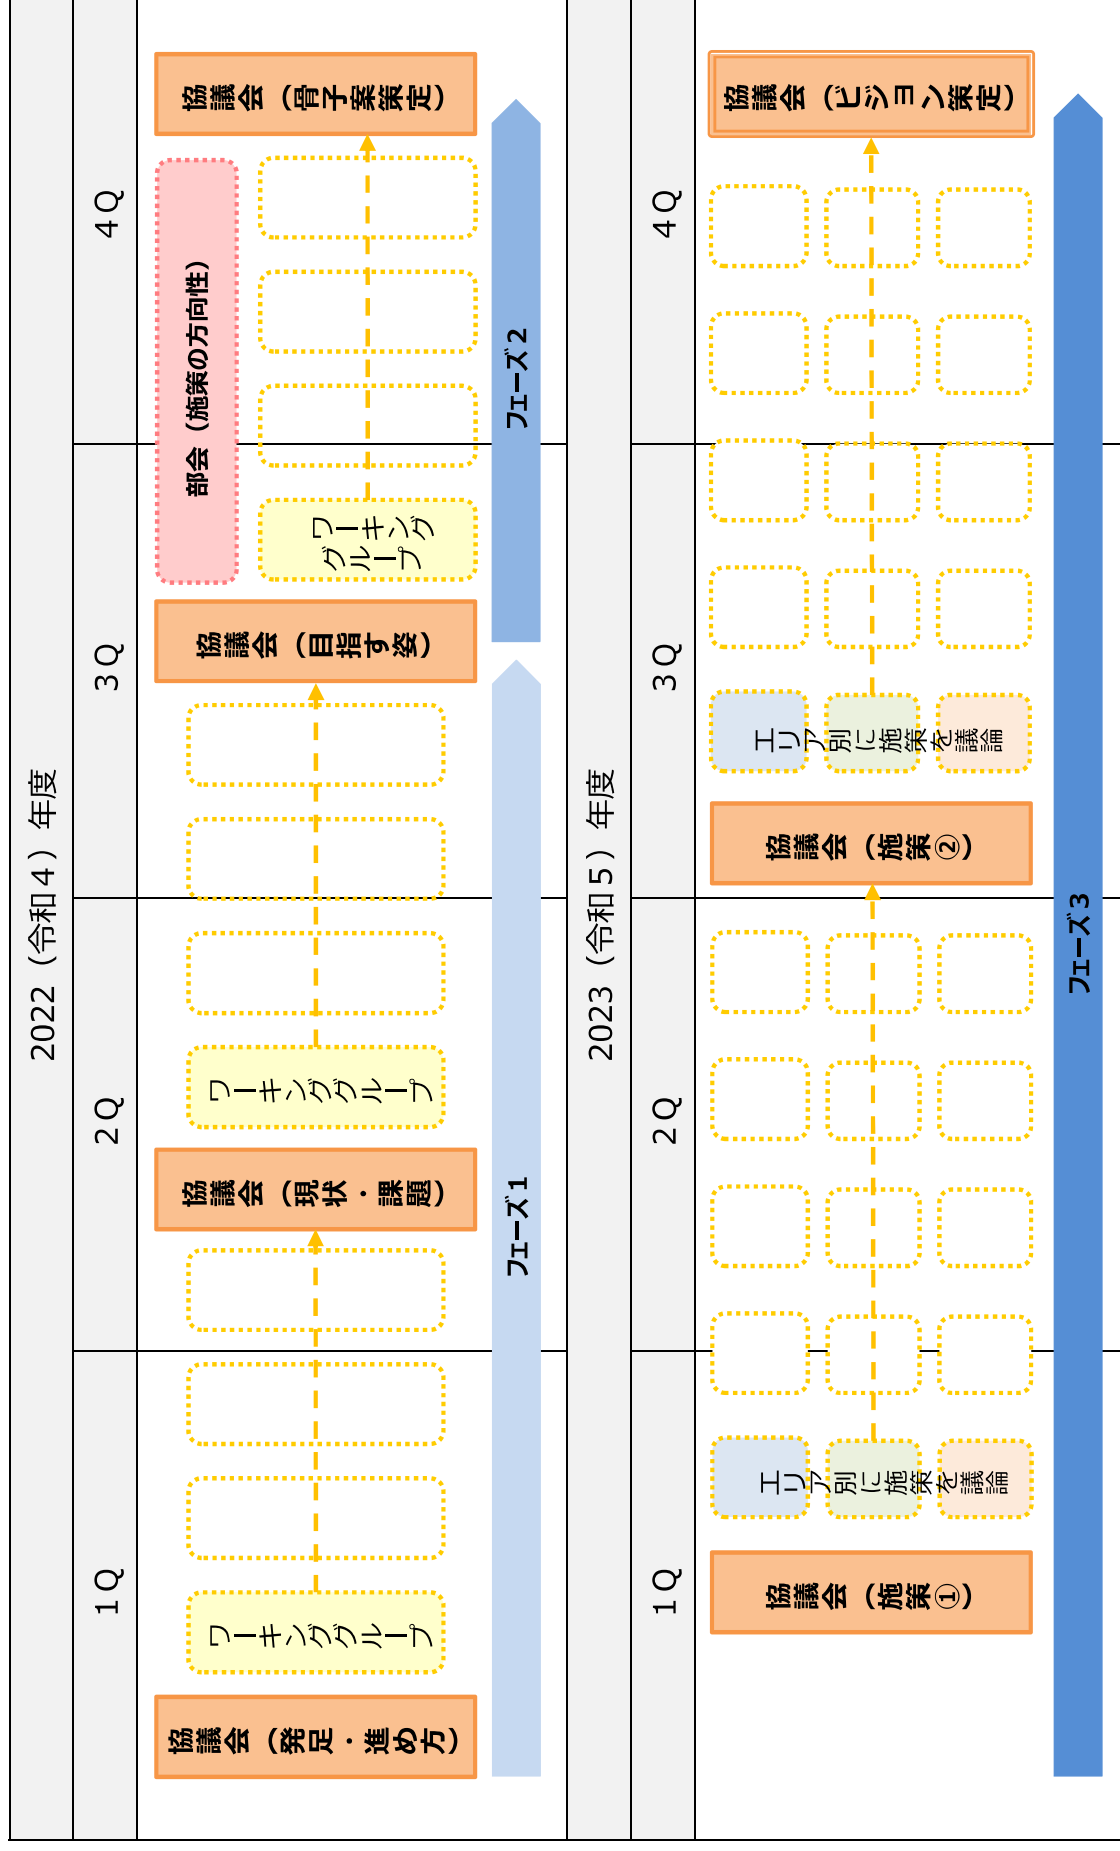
2022（令和４）年度

1Q
2Q
3Q
4Q

協議会（発足・進め方）
ワーキンググループ
協議会（現状・課題）
ワーキンググループ
協議会（目指す姿）
ワーキンググループ
部会（施策の方向性）
協議会（骨子案策定）
フェーズ1
フェーズ2

2023（令和５）年度

1Q
2Q
3Q
4Q

協議会（施策①）
エリア別に施策を議論
協議会（施策②）
エリア別に施策を議論
協議会（ビジョン策定）
フェーズ3